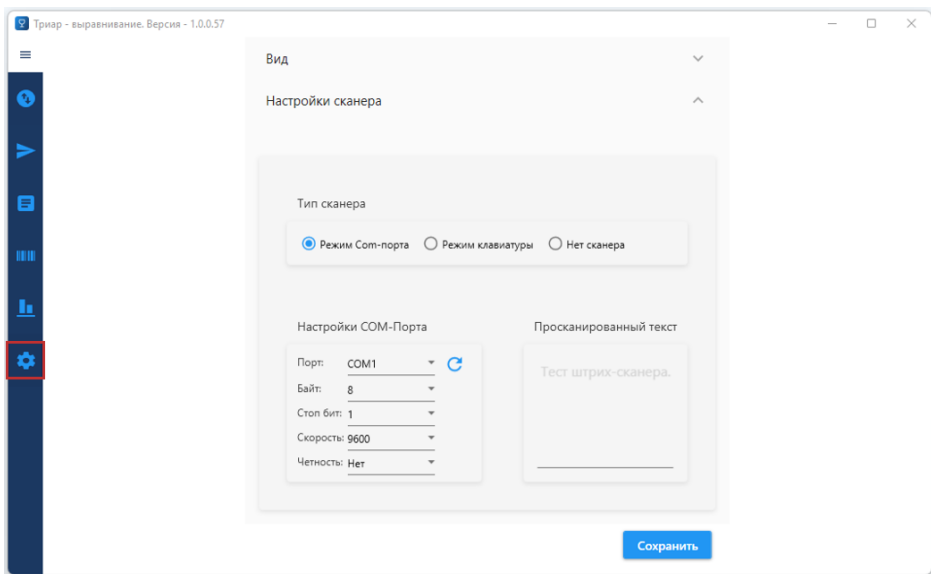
Триар - выравнивание. Версия - 1.0.0.57

Вид

Настройки сканера

Тип сканера

Режим Com-порта Режим клавиатуры Нет сканера

Настройки COM-Порта

Порт: COM1
Байт: 8
Стоп бит: 1
Скорость: 9600
Четность: Нет

Просканированный текст

Тест штрих-сканера.

Сохранить